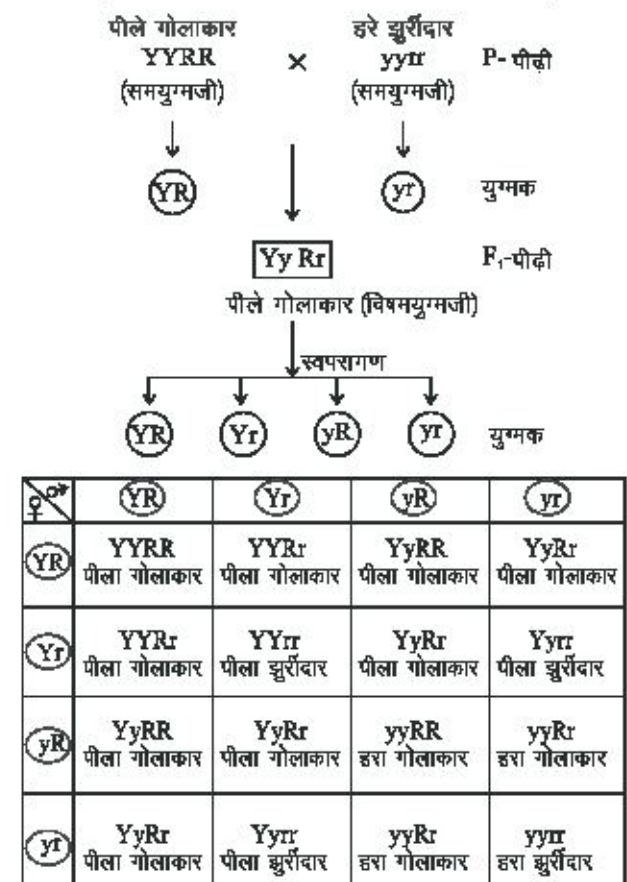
पीले गोलाकार YYRR (समयुग्मजी) × हरे झुर्रीदार yyrr (समयुग्मजी) P- पीढ़ी

YR yr युग्मक

Yy Rr $F_1$-पीढ़ी

पीले गोलाकार (विषमयुग्मजी)

स्वपरागण

YR Yr yR yr युग्मक

| ♀ \ ♂ | YR | Yr | yR | yr |
|---|---|---|---|---|
| YR | YYRR पीला गोलाकार | YYRr पीला गोलाकार | YyRR पीला गोलाकार | YyRr पीला गोलाकार |
| Yr | YYRr पीला गोलाकार | YYrr पीला झुर्रीदार | YyRr पीला गोलाकार | Yyrr पीला झुर्रीदार |
| yR | YyRR पीला गोलाकार | YyRr पीला गोलाकार | yyRR हरा गोलाकार | yyRr हरा गोलाकार |
| yr | YyRr पीला गोलाकार | Yyrr पीला झुर्रीदार | yyRr हरा गोलाकार | yyrr हरा झुर्रीदार |